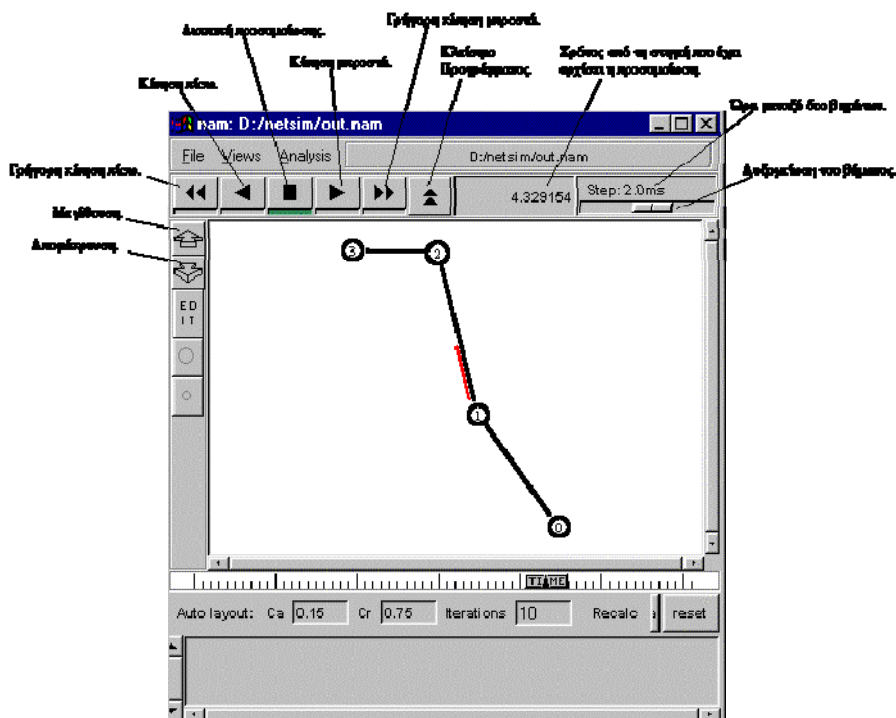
Γρήγορη κίνηση μπροστά.

Διακοπή προσομοίωσης.

Κλείσιμο Προγράμματος.

Κίνηση μπροστά.

Χρόνος από τη στιγμή που έχει αρχίσει η προσομοίωση.

Κίνηση πίσω.

Ώρα μεταξύ δύο βημάτων.

nam: D:/netsim/out.nam

File Views Analysis D:/netsim/out.nam

Γρήγορη κίνηση πίσω.

4.329154 Step: 2.0ms

Διαβάθμιση του βήματος.

Μεγέθυνση.

Απομάκρυνση.

EDIT

3 2 1 0

TIME

Auto layout: Ca 0.15 Cr 0.75 Iterations 10 Recalc reset